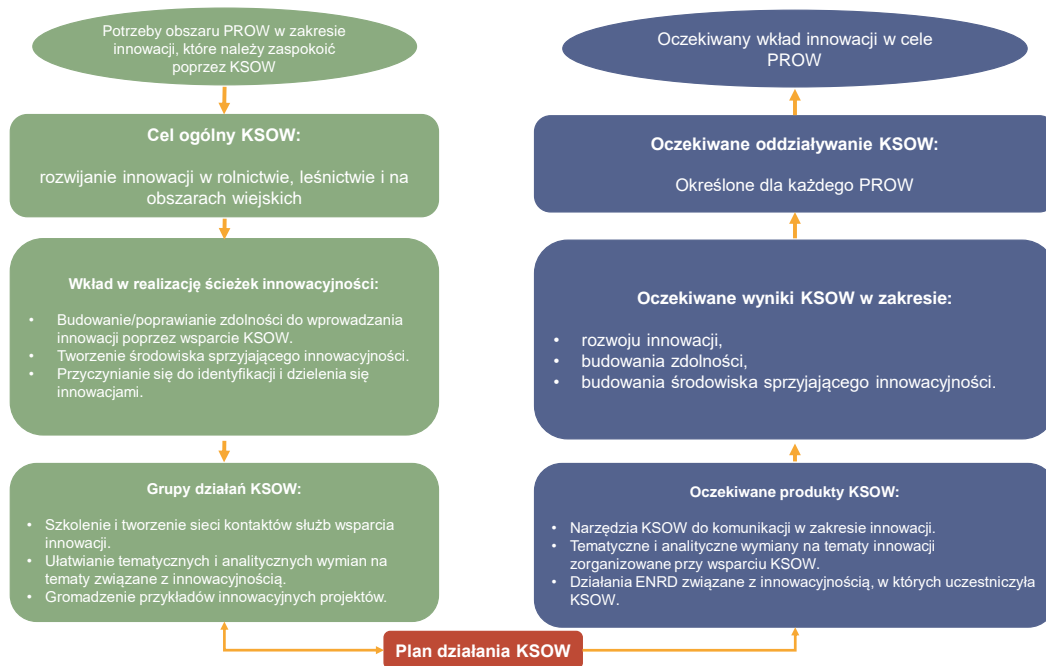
Potrzeby obszaru PROW w zakresie innowacji, które należy zaspokoić poprzez KSOW

Cel ogólny KSOW:

rozwijanie innowacji w rolnictwie, leśnictwie i na obszarach wiejskich

Wkład w realizację ścieżek innowacyjności:

• Budowanie/poprawianie zdolności do wprowadzania innowacji poprzez wsparcie KSOW.
• Tworzenie środowiska sprzyjającego innowacyjności.
• Przyczynianie się do identyfikacji i dzielenia się innowacjami.

Grupy działań KSOW:

• Szkolenie i tworzenie sieci kontaktów służb wsparcia innowacji.
• Ułatwianie tematycznych i analitycznych wymian na tematy związane z innowacyjnością.
• Gromadzenie przykładów innowacyjnych projektów.

Oczekiwany wkład innowacji w cele PROW

Oczekiwane oddziaływanie KSOW:

Określone dla każdego PROW

Oczekiwane wyniki KSOW w zakresie:

• rozwoju innowacji,
• budowania zdolności,
• budowania środowiska sprzyjającego innowacyjności.

Oczekiwane produkty KSOW:

• Narzędzia KSOW do komunikacji w zakresie innowacji.
• Tematyczne i analityczne wymiany na tematy innowacji zorganizowane przy wsparciu KSOW.
• Działania ENRD związane z innowacyjnością, w których uczestniczyła KSOW.

Plan działania KSOW